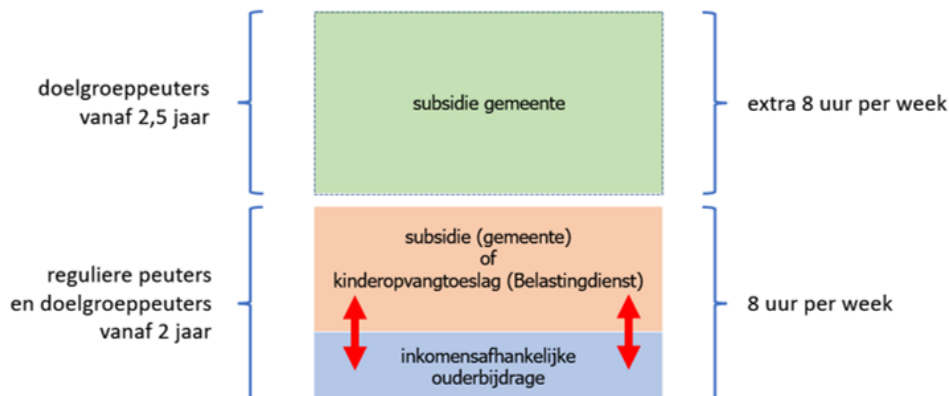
doelgroeppeuters vanaf 2,5 jaar

subsidie gemeente

extra 8 uur per week

reguliere peuters en doelgroeppeuters vanaf 2 jaar

subsidie (gemeente) of kinderopvangtoeslag (Belastingdienst)

inkomensafhankelijke ouderbijdrage

8 uur per week